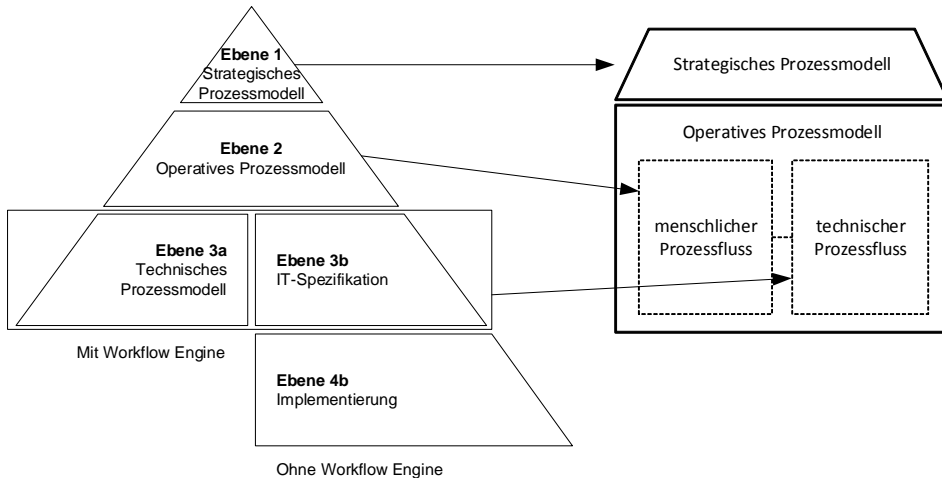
Ebene 1
Strategisches Prozessmodell

Ebene 2
Operatives Prozessmodell

Ebene 3a
Technisches Prozessmodell

Ebene 3b
IT-Spezifikation

Mit Workflow Engine

Ebene 4b
Implementierung

Ohne Workflow Engine

Strategisches Prozessmodell

Operatives Prozessmodell

menschlicher Prozessfluss

technischer Prozessfluss